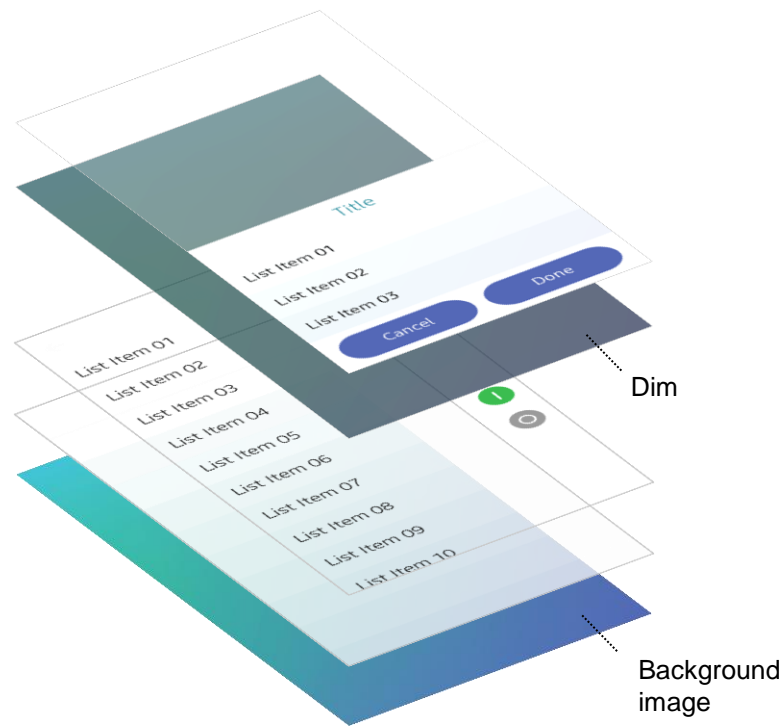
Title

List Item 01

List Item 02

List Item 03

Cancel

Done

Dim

List Item 01

List Item 02

List Item 03

List Item 04

List Item 05

List Item 06

List Item 07

List Item 08

List Item 09

List Item 10

I

O

Background image